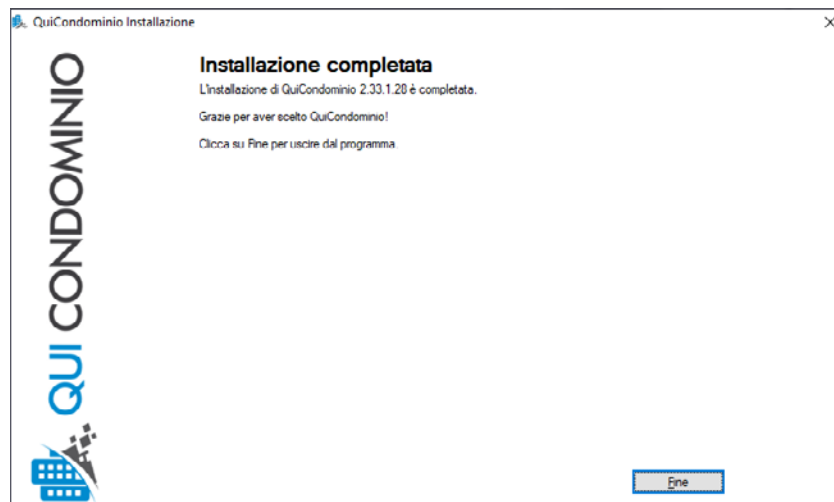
QuiCondominio Installazione

×

QUI CONDOMINIO

Installazione completata

L'installazione di QuiCondominio 2.33.1.28 è completata.

Grazie per aver scelto QuiCondominio!

Clicca su Fine per uscire dal programma.

Fine